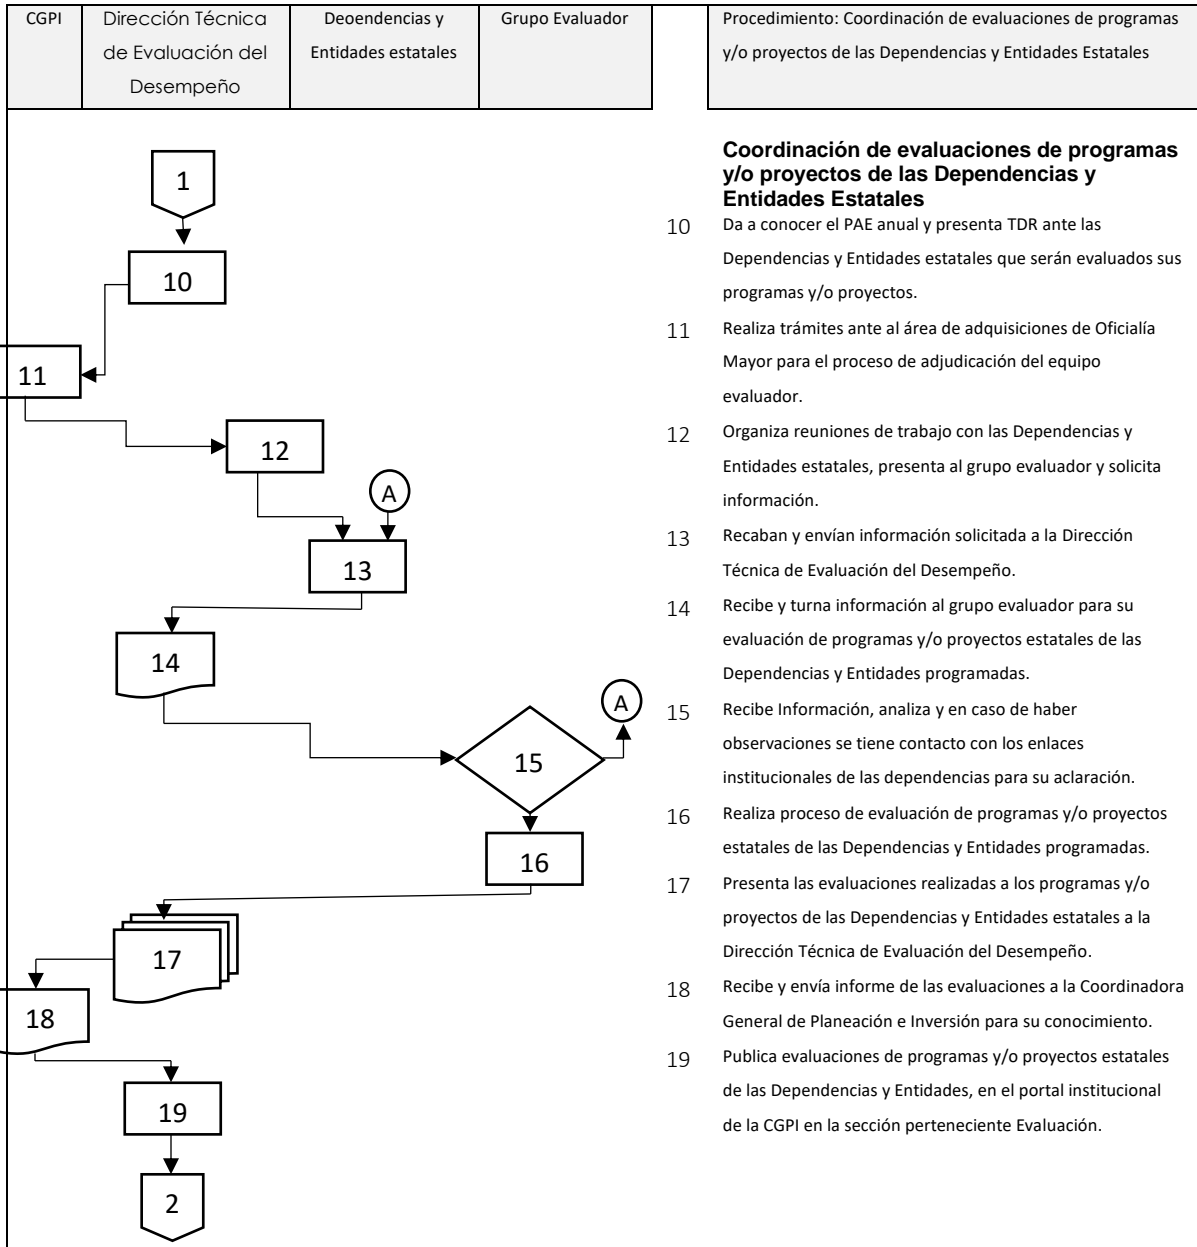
| CGPI | Dirección Técnica de Evaluación del Desempeño | Deoendencias y Entidades estatales | Grupo Evaluador |
|---|---|---|---|

Procedimiento: Coordinación de evaluaciones de programas y/o proyectos de las Dependencias y Entidades Estatales

1
10
11
12
A
13
14
A
15
16
17
18
19
2

**Coordinación de evaluaciones de programas y/o proyectos de las Dependencias y Entidades Estatales**

10 Da a conocer el PAE anual y presenta TDR ante las Dependencias y Entidades estatales que serán evaluados sus programas y/o proyectos.

11 Realiza trámites ante al área de adquisiciones de Oficialía Mayor para el proceso de adjudicación del equipo evaluador.

12 Organiza reuniones de trabajo con las Dependencias y Entidades estatales, presenta al grupo evaluador y solicita información.

13 Recaban y envían información solicitada a la Dirección Técnica de Evaluación del Desempeño.

14 Recibe y turna información al grupo evaluador para su evaluación de programas y/o proyectos estatales de las Dependencias y Entidades programadas.

15 Recibe Información, analiza y en caso de haber observaciones se tiene contacto con los enlaces institucionales de las dependencias para su aclaración.

16 Realiza proceso de evaluación de programas y/o proyectos estatales de las Dependencias y Entidades programadas.

17 Presenta las evaluaciones realizadas a los programas y/o proyectos de las Dependencias y Entidades estatales a la Dirección Técnica de Evaluación del Desempeño.

18 Recibe y envía informe de las evaluaciones a la Coordinadora General de Planeación e Inversión para su conocimiento.

19 Publica evaluaciones de programas y/o proyectos estatales de las Dependencias y Entidades, en el portal institucional de la CGPI en la sección perteneciente Evaluación.